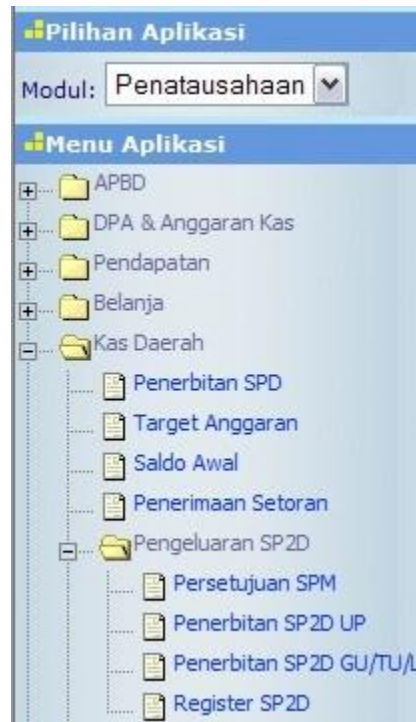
Pilihan Aplikasi

Modul: Penatausahaan

Menu Aplikasi

APBD
DPA & Anggaran Kas
Pendapatan
Belanja
Kas Daerah
Penerbitan SPD
Target Anggaran
Saldo Awal
Penerimaan Setoran
Pengeluaran SP2D
Persetujuan SPM
Penerbitan SP2D UP
Penerbitan SP2D GU/TU/L
Register SP2D